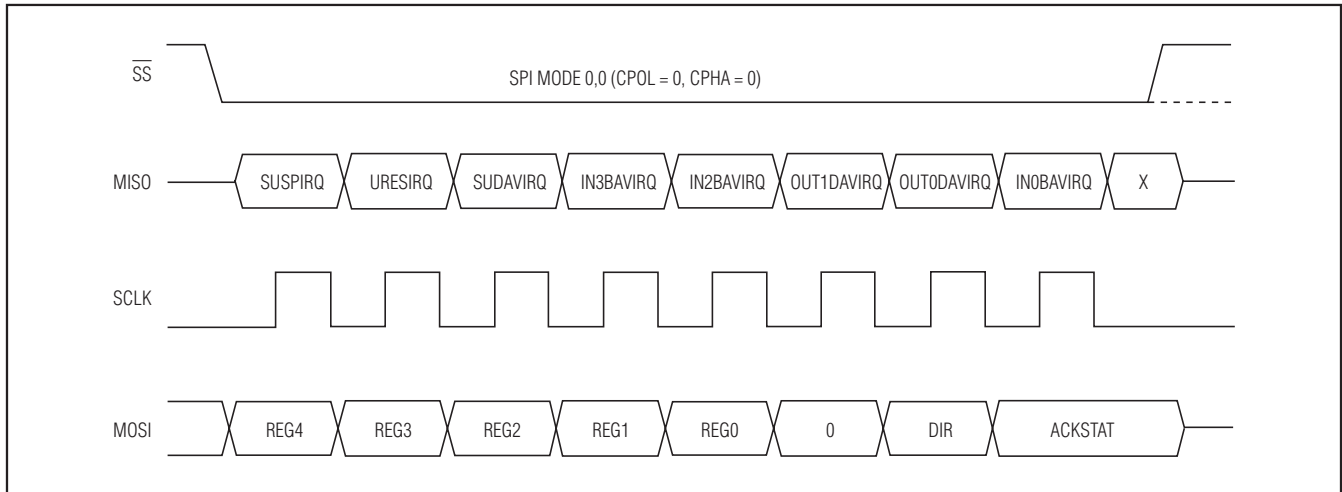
$\overline{SS}$

SPI MODE 0,0 (CPOL = 0, CPHA = 0)

MISO

SUSPIRQ

URESIRQ

SUDAVIRQ

IN3BAVIRQ

IN2BAVIRQ

OUT1DAVIRQ

OUT0DAVIRQ

IN0BAVIRQ

X

SCLK

MOSI

REG4

REG3

REG2

REG1

REG0

0

DIR

ACKSTAT